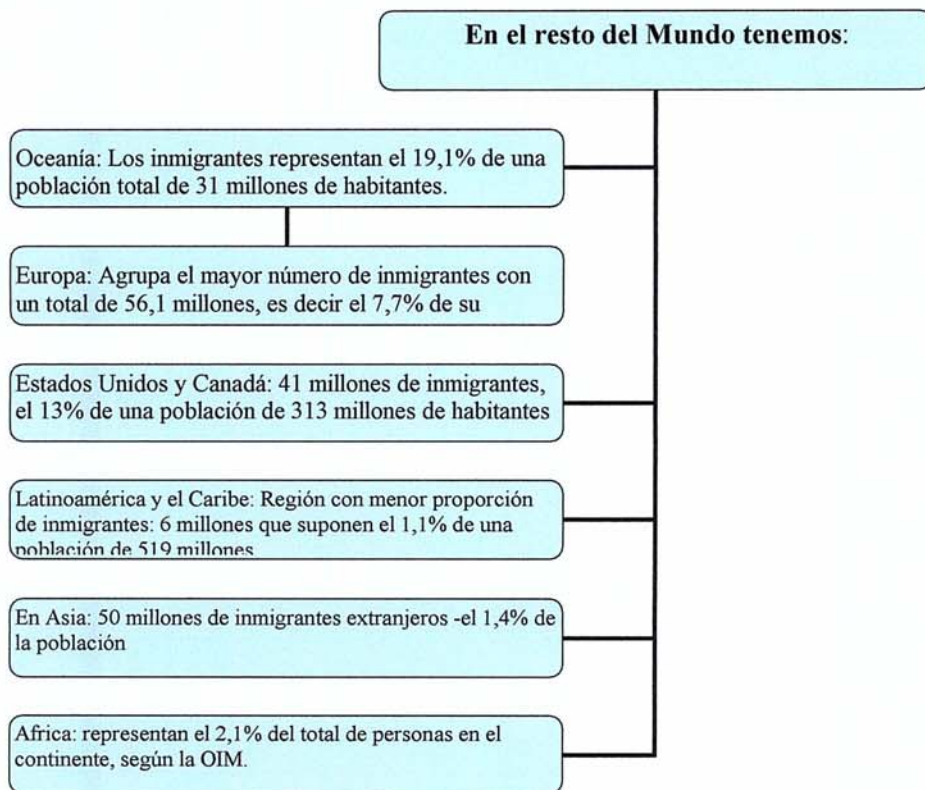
En el resto del Mundo tenemos:

Oceanía: Los inmigrantes representan el 19,1% de una población total de 31 millones de habitantes.

Europa: Agrupa el mayor número de inmigrantes con un total de 56,1 millones, es decir el 7,7% de su

Estados Unidos y Canadá: 41 millones de inmigrantes, el 13% de una población de 313 millones de habitantes

Latinoamérica y el Caribe: Región con menor proporción de inmigrantes: 6 millones que suponen el 1,1% de una población de 519 millones

En Asia: 50 millones de inmigrantes extranjeros -el 1,4% de la población

Africa: representan el 2,1% del total de personas en el continente, según la OIM.